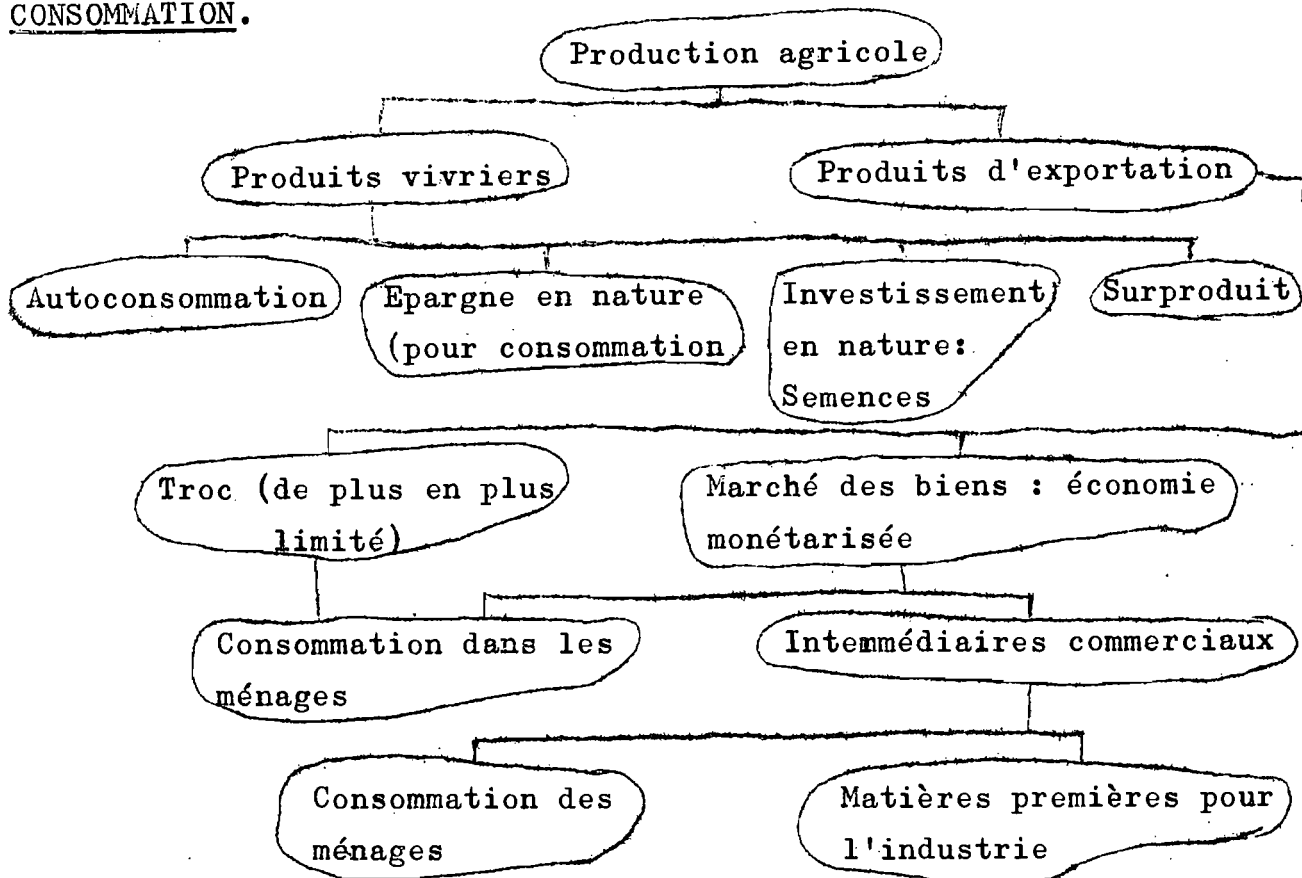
CONSOMMATION.

Production agricole

Produits vivriers

Produits d'exportation

Autoconsommation

Epargne en nature (pour consommation

Investissement en nature: Semences

Surproduit

Troc (de plus en plus limité)

Marché des biens : économie monétarisée

Consommation dans les ménages

Intemmédiaires commerciaux

Consommation des ménages

Matières premières pour l'industrie